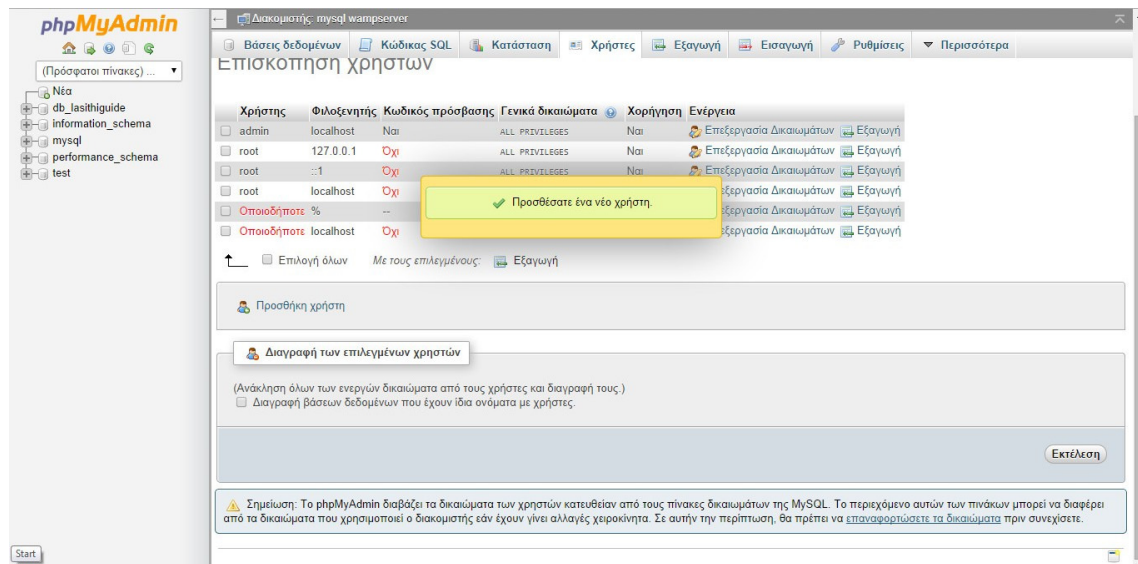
phpMyAdmin

(Πρόσφατοι πίνακες) ...

Νέα
db_lasithiguide
information_schema
mysql
performance_schema
test

Start

Διακομιστής: mysql wampserver

Βάσεις δεδομένων | Κώδικας SQL | Κατάσταση | Χρήστες | Εξαγωγή | Εισαγωγή | Ρυθμίσεις | Περισσότερα

Επισκόπηση χρηστών

| | Χρήστης | Φιλοξενητής | Κωδικός πρόσβασης | Γενικά δικαιώματα | Χορήγηση | Ενέργεια |
|---|---|---|---|---|---|---|
| | admin | localhost | Ναι | ALL PRIVILEGES | Ναι | Επεξεργασία Δικαιωμάτων Εξαγωγή |
| | root | 127.0.0.1 | Όχι | ALL PRIVILEGES | Ναι | Επεξεργασία Δικαιωμάτων Εξαγωγή |
| | root | ::1 | Όχι | ALL PRIVILEGES | Ναι | Επεξεργασία Δικαιωμάτων Εξαγωγή |
| | root | localhost | Όχι | | | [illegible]ξεργασία Δικαιωμάτων Εξαγωγή |
| | Οποιοδήποτε | % | -- | | | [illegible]ξεργασία Δικαιωμάτων Εξαγωγή |
| | Οποιοδήποτε | localhost | Όχι | | | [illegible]ξεργασία Δικαιωμάτων Εξαγωγή |

Προσθέσατε ένα νέο χρήστη.

Επιλογή όλων   Με τους επιλεγμένους:   Εξαγωγή

Προσθήκη χρήστη

Διαγραφή των επιλεγμένων χρηστών

(Ανάκληση όλων των ενεργών δικαιώματα από τους χρήστες και διαγραφή τους.)
Διαγραφή βάσεων δεδομένων που έχουν ίδια ονόματα με χρήστες.

Εκτέλεση

Σημείωση: Το phpMyAdmin διαβάζει τα δικαιώματα των χρηστών κατευθείαν από τους πίνακες δικαιωμάτων της MySQL. Το περιεχόμενο αυτών των πινάκων μπορεί να διαφέρει από τα δικαιώματα που χρησιμοποιεί ο διακομιστής εάν έχουν γίνει αλλαγές χειροκίνητα. Σε αυτήν την περίπτωση, θα πρέπει να επαναφορτώσετε τα δικαιώματα πριν συνεχίσετε.